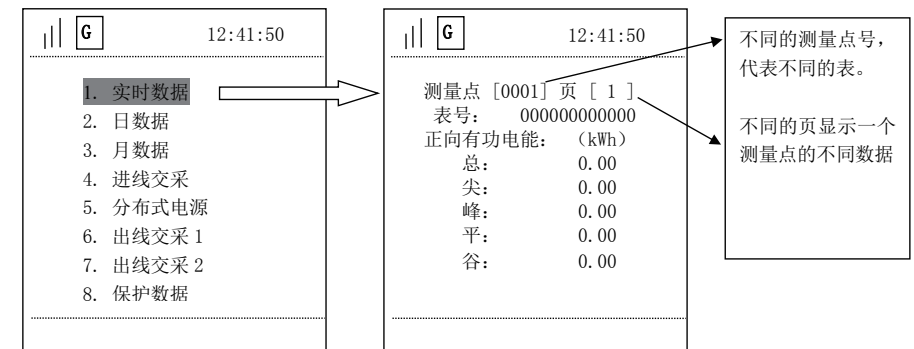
G 12:41:50

1. 实时数据
2. 日数据
3. 月数据
4. 进线交采
5. 分布式电源
6. 出线交采 1
7. 出线交采 2
8. 保护数据

G 12:41:50

测量点 [0001] 页 [ 1 ]
表号： 000000000000
正向有功电能： (kWh)
总： 0.00
尖： 0.00
峰： 0.00
平： 0.00
谷： 0.00

不同的测量点号，代表不同的表。

不同的页显示一个测量点的不同数据